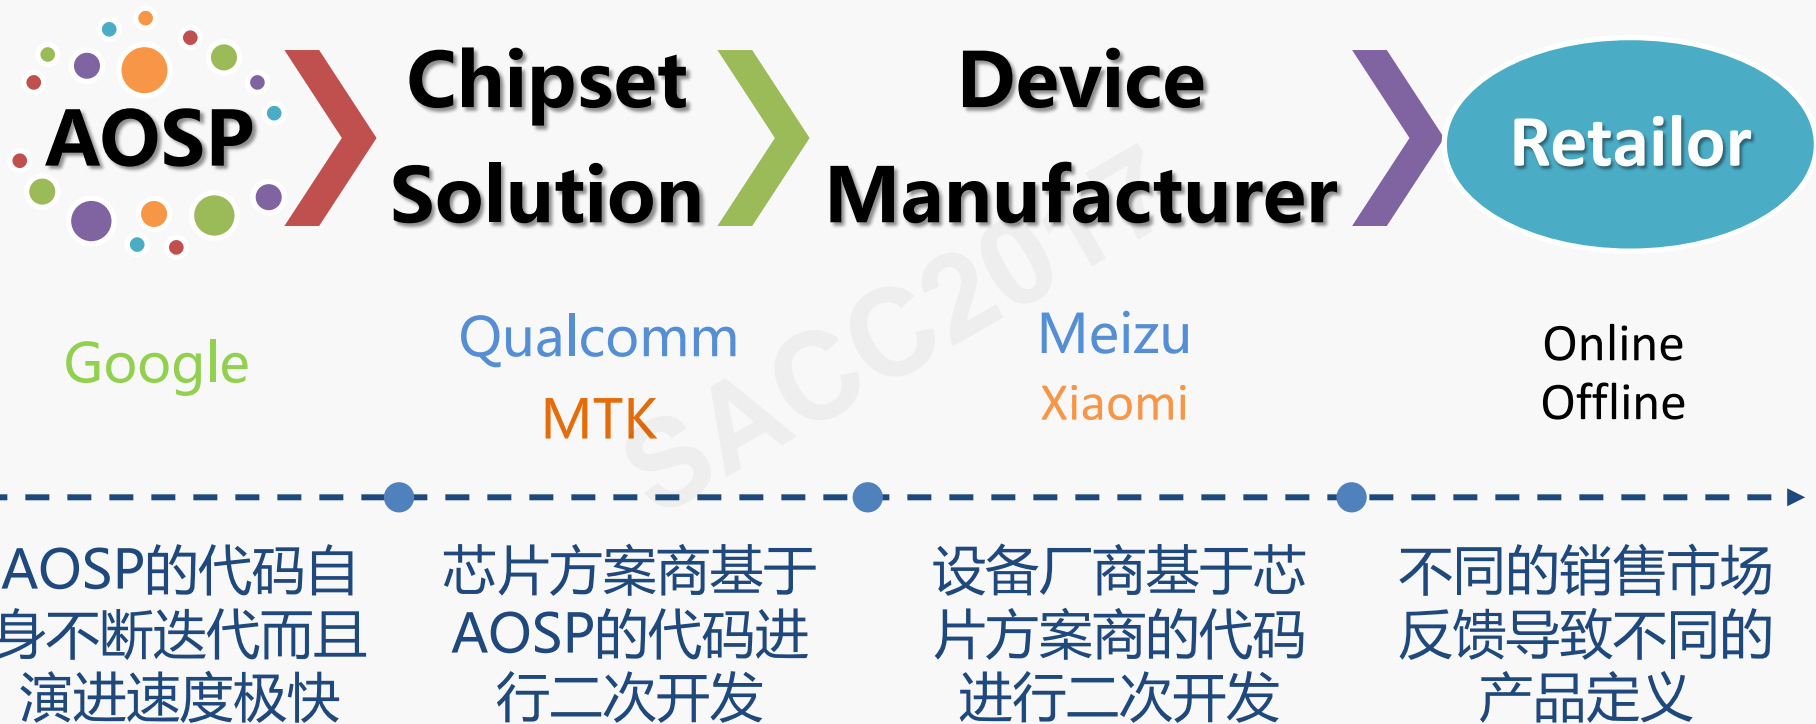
AOSP

Chipset Solution

Device Manufacturer

Retailor

Google

Qualcomm

MTK

Meizu

Xiaomi

Online

Offline

SACC2017

AOSP的代码自身不断迭代而且演进速度极快

芯片方案商基于AOSP的代码进行二次开发

设备厂商基于芯片方案商的代码进行二次开发

不同的销售市场反馈导致不同的产品定义